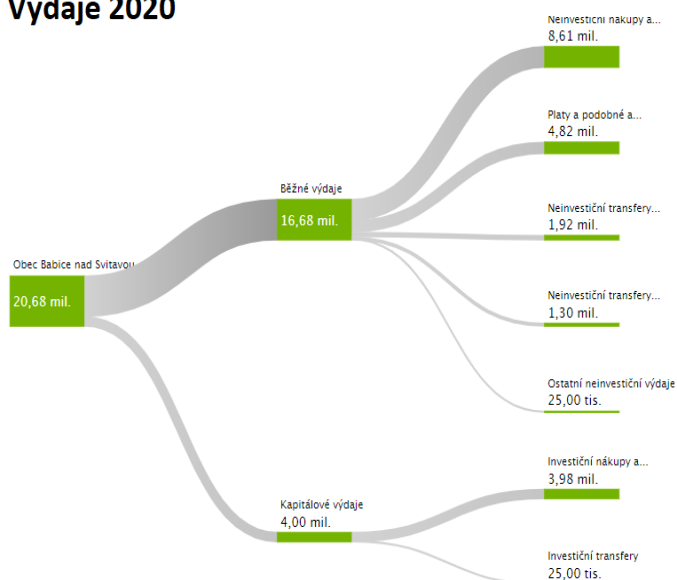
Výdaje 2020

Obec Babice nad Svitavou
20,68 mil.

Běžné výdaje
16,68 mil.

Kapitálové výdaje
4,00 mil.

Neinvestiční nákupy a...
8,61 mil.

Platy a podobné a...
4,82 mil.

Neinvestiční transfery...
1,92 mil.

Neinvestiční transfery...
1,30 mil.

Ostatní neinvestiční výdaje
25,00 tis.

Investiční nákupy a...
3,98 mil.

Investiční transfery
25,00 tis.